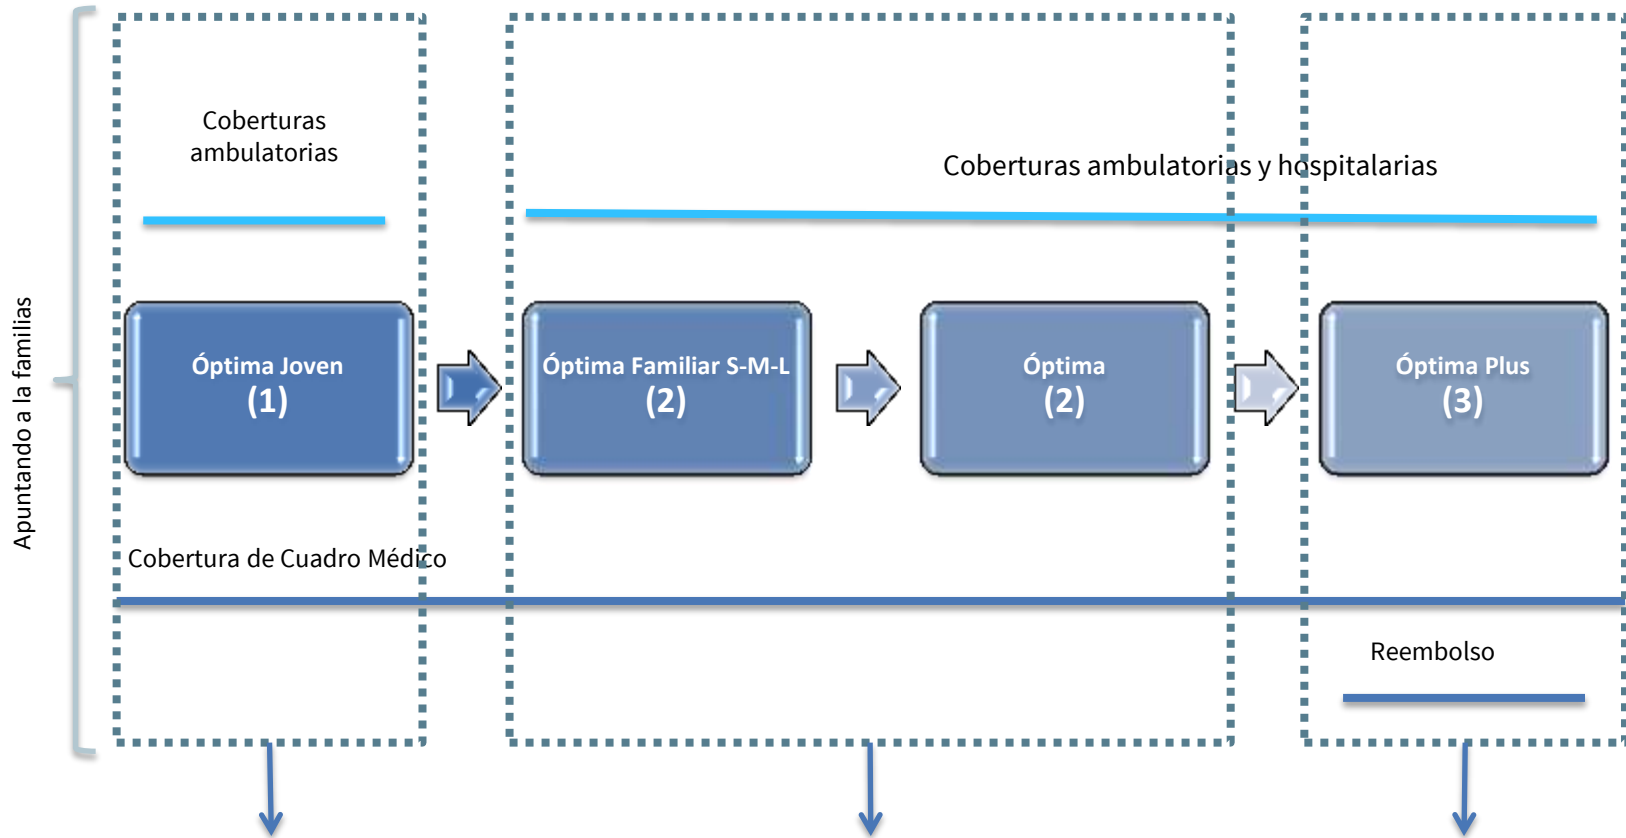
Apuntando a la familias

Coberturas ambulatorias

Coberturas ambulatorias y hospitalarias

Óptima Joven
(1)

Óptima Familiar S-M-L
(2)

Óptima
(2)

Óptima Plus
(3)

Cobertura de Cuadro Médico

Reembolso